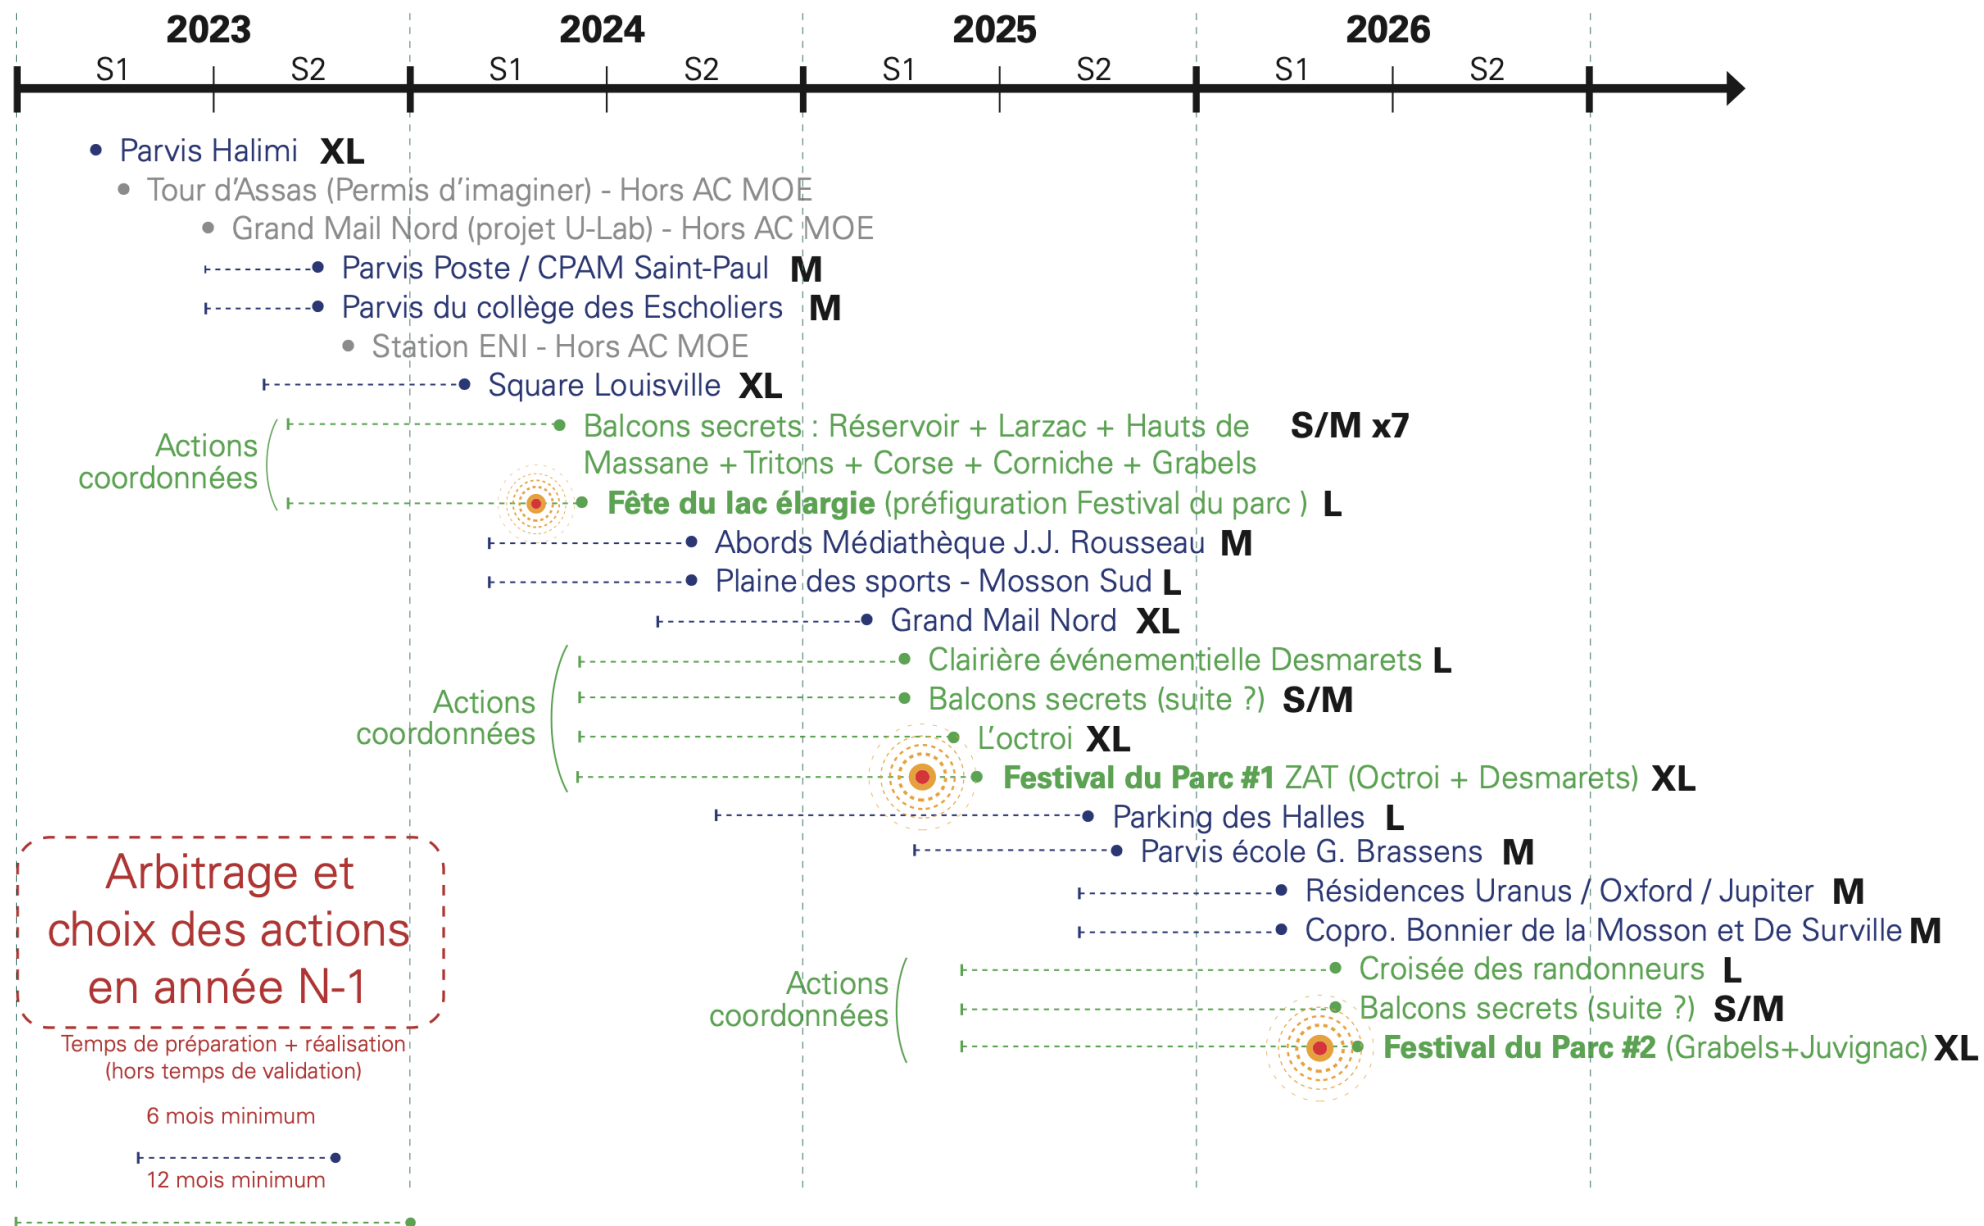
2023 2024 2025 2026
S1 S2 S1 S2 S1 S2 S1 S2

Parvis Halimi XL
Tour d'Assas (Permis d'imaginer) - Hors AC MOE
Grand Mail Nord (projet U-Lab) - Hors AC MOE
Parvis Poste / CPAM Saint-Paul M
Parvis du collège des Escholiers M
Station ENI - Hors AC MOE
Square Louisville XL

Actions coordonnées
Balcons secrets : Réservoir + Larzac + Hauts de Massane + Tritons + Corse + Corniche + Grabels S/M x7
Fête du lac élargie (préfiguration Festival du parc ) L

Abords Médiathèque J.J. Rousseau M
Plaine des sports - Mosson Sud L
Grand Mail Nord XL

Actions coordonnées
Clairière événementielle Desmarets L
Balcons secrets (suite ?) S/M
L'octroi XL
Festival du Parc #1 ZAT (Octroi + Desmarets) XL

Parking des Halles L
Parvis école G. Brassens M
Résidences Uranus / Oxford / Jupiter M
Copro. Bonnier de la Mosson et De Surville M

Actions coordonnées
Croisée des randonneurs L
Balcons secrets (suite ?) S/M
Festival du Parc #2 (Grabels+Juvignac) XL

Arbitrage et choix des actions en année N-1

Temps de préparation + réalisation (hors temps de validation)
6 mois minimum
12 mois minimum